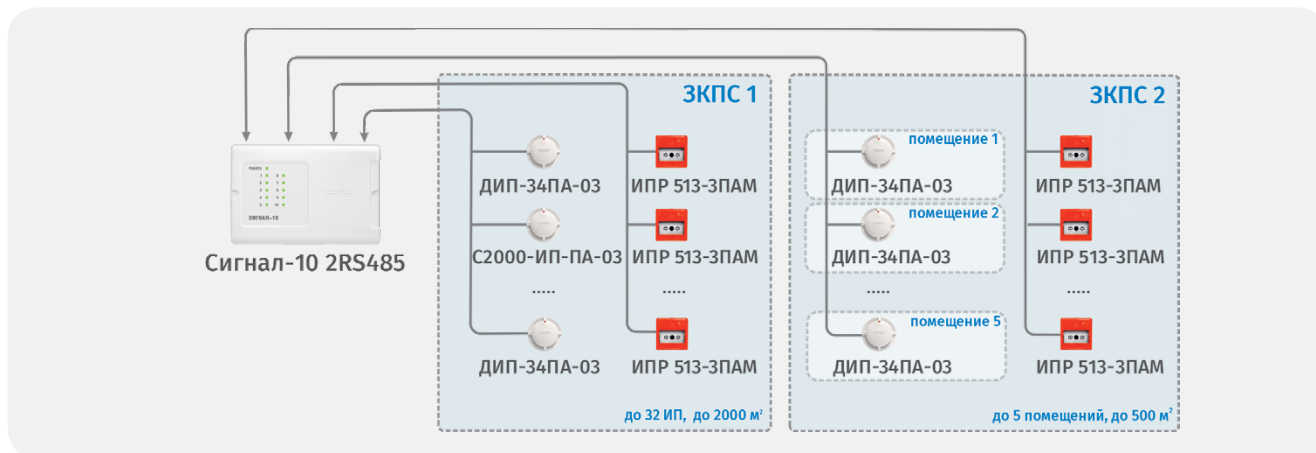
СИГНАЛ-10

Сигнал-10 2RS485

ЗКПС 1

ДИП-34ПА-03
С2000-ИП-ПА-03
.....
ДИП-34ПА-03

ИПР 513-3ПАМ
ИПР 513-3ПАМ
.....
ИПР 513-3ПАМ

до 32 ИП, до 2000 м$^2$

ЗКПС 2

помещение 1
ДИП-34ПА-03
помещение 2
ДИП-34ПА-03
.....
помещение 5
ДИП-34ПА-03

ИПР 513-3ПАМ
ИПР 513-3ПАМ
.....
ИПР 513-3ПАМ

до 5 помещений, до 500 м$^2$